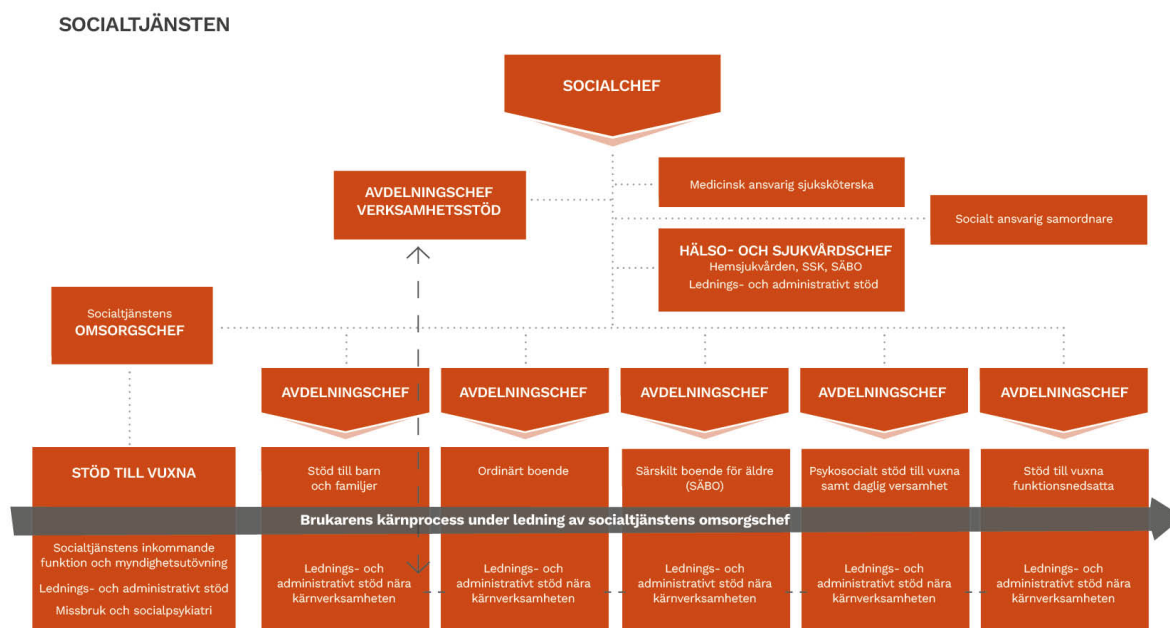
SOCIALTJÄNSTEN

SOCIALCHEF

AVDELNINGSCHEF VERKSAMHETSSTÖD

Medicinsk ansvarig sjuksköterska

Socialt ansvarig samordnare

HÄLSO- OCH SJUKVÅRDSCHEF
Hemsjukvården, SSK, SÄBO
Lednings- och administrativt stöd

Socialtjänstens OMSORGSCHEF

AVDELNINGSCHEF

AVDELNINGSCHEF

AVDELNINGSCHEF

AVDELNINGSCHEF

AVDELNINGSCHEF

STÖD TILL VUXNA

Stöd till barn och familjer

Ordinärt boende

Särskilt boende för äldre (SÄBO)

Psykosocialt stöd till vuxna samt daglig versamhet

Stöd till vuxna funktionsnedsatta

Brukarens kärnprocess under ledning av socialtjänstens omsorgschef

Socialtjänstens inkommande funktion och myndighetsutövning

Lednings- och administrativt stöd

Missbruk och socialpsykiatri

Lednings- och administrativt stöd nära kärnverksamheten

Lednings- och administrativt stöd nära kärnverksamheten

Lednings- och administrativt stöd nära kärnverksamheten

Lednings- och administrativt stöd nära kärnverksamheten

Lednings- och administrativt stöd nära kärnverksamheten